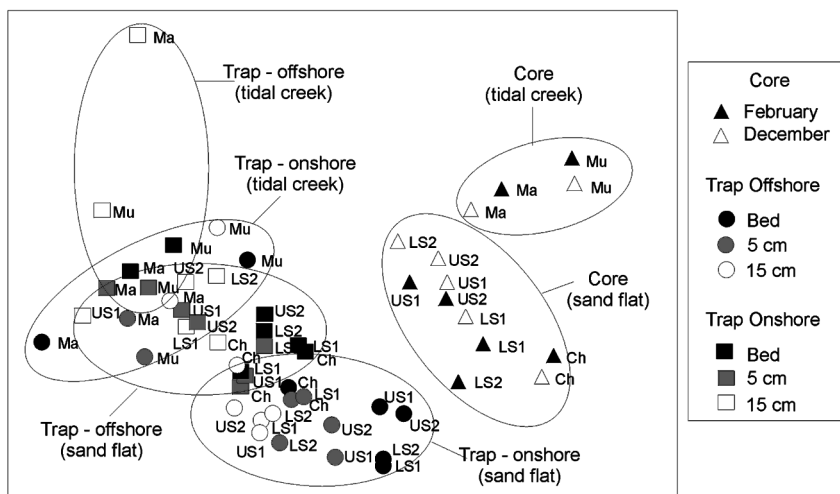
Ma
Trap - offshore (tidal creek)
Trap - onshore (tidal creek)
Mu
Mu
Mu
Mu
Ma
US2
LS2
Ma
Mu
Ma
US1
US1
Ma
US2
Ma
LS1
US2
LS2
LS1
Ch
Ch
Mu
Ch
US1
Ch
Ch
LS1
LS1
Ch
LS2
US2
LS1
US1
LS2
US2
US1
US1
US2
LS2
LS1
Trap - offshore (sand flat)
Trap - onshore (sand flat)
Core (tidal creek)
Mu
Ma
Mu
Ma
LS2
US2
US1
US1
US2
LS1
LS1
Core (sand flat)
Ch
Ch
LS2

Core
February
December
Trap Offshore
Bed
5 cm
15 cm
Trap Onshore
Bed
5 cm
15 cm